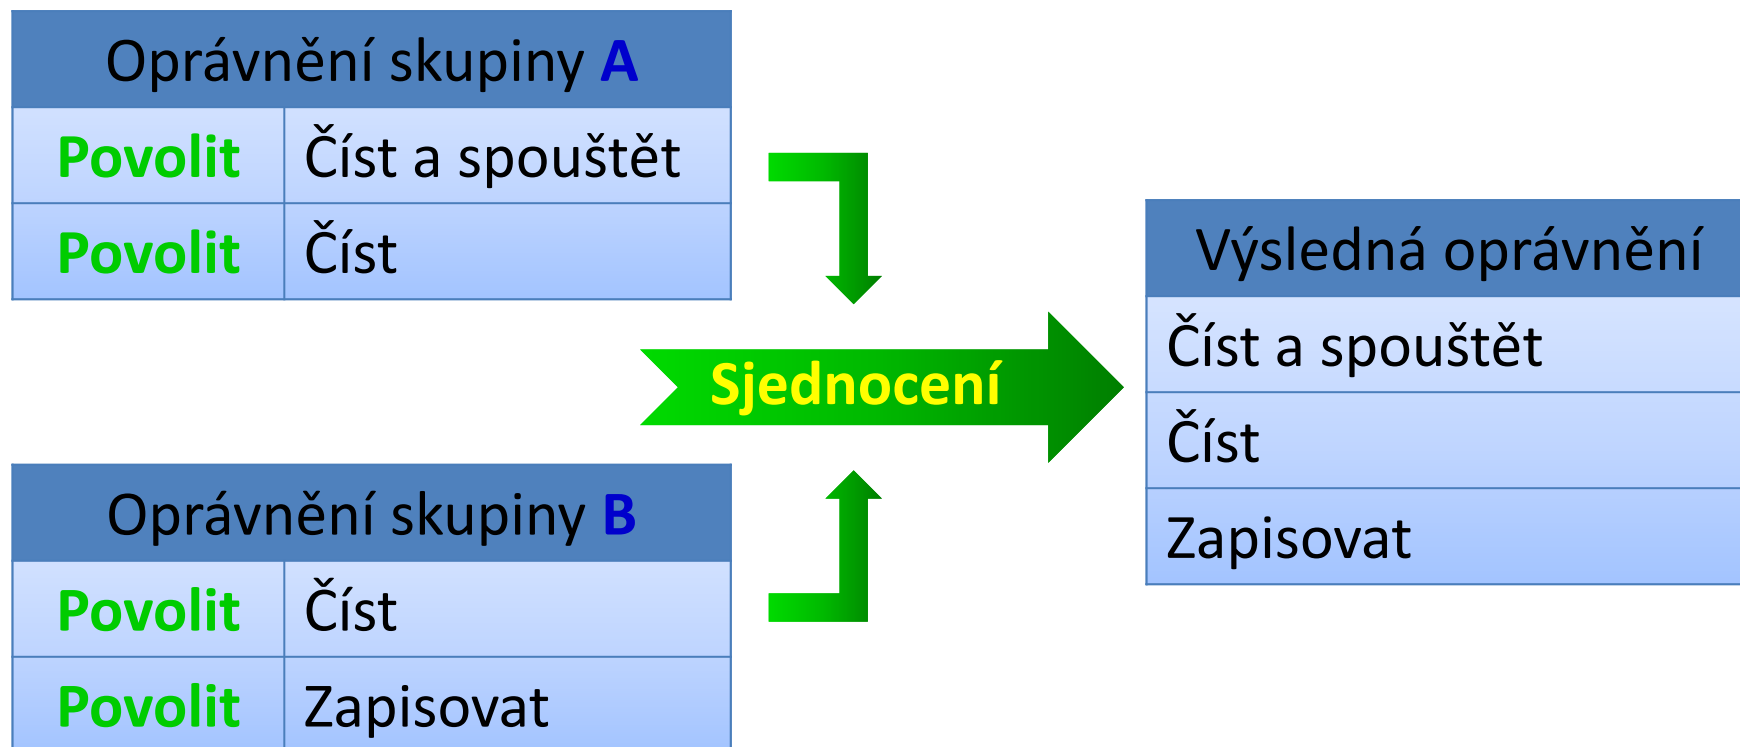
| Oprávnění skupiny A | |
|---|---|
| Povolit | Číst a spouštět |
| Povolit | Číst |

Sjednocení

| Oprávnění skupiny B | |
|---|---|
| Povolit | Číst |
| Povolit | Zapisovat |

| Výsledná oprávnění |
|---|
| Číst a spouštět |
| Číst |
| Zapisovat |